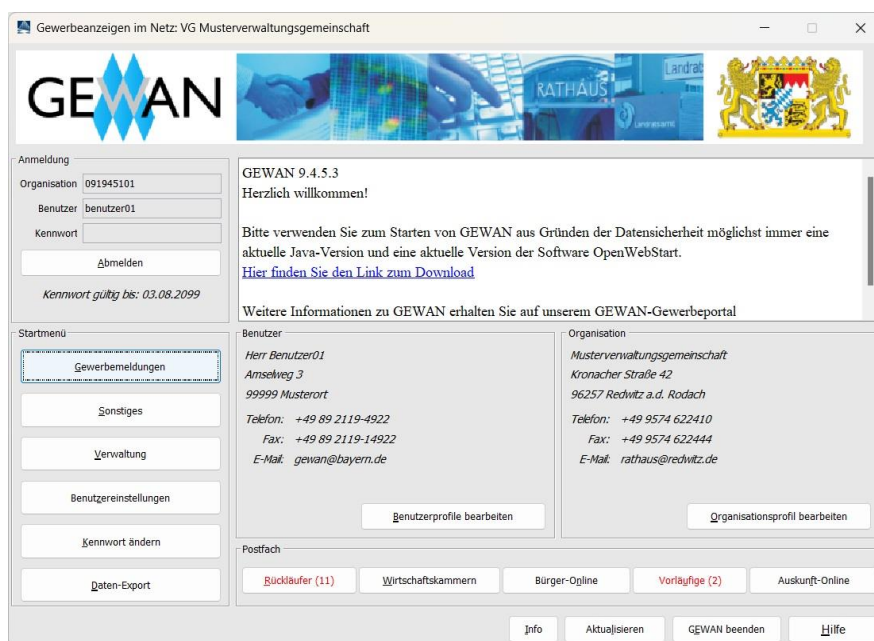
Gewerbeanzeigen im Netz: VG Musterverwaltungsgemeinschaft

GEWAN

RATHAUS

Landrat

Anmeldung

Organisation 091945101

Benutzer benutzer01

Kennwort

Abmelden

Kennwort gültig bis: 03.08.2099

GEWAN 9.4.5.3
Herzlich willkommen!

Bitte verwenden Sie zum Starten von GEWAN aus Gründen der Datensicherheit möglichst immer eine aktuelle Java-Version und eine aktuelle Version der Software OpenWebStart.
Hier finden Sie den Link zum Download

Weitere Informationen zu GEWAN erhalten Sie auf unserem GEWAN-Gewerbeportal

Startmenü

Gewerbemeldungen

Sonstiges

Verwaltung

Benutzereinstellungen

Kennwort ändern

Daten-Export

Benutzer

Herr Benutzer01
Amselweg 3
99999 Musterort

Telefon: +49 89 2119-4922
Fax: +49 89 2119-14922
E-Mail: gewan@bayern.de

Benutzerprofile bearbeiten

Organisation

Musterverwaltungsgemeinschaft
Kronacher Straße 42
96257 Redwitz a.d. Rodach

Telefon: +49 9574 622410
Fax: +49 9574 622444
E-Mail: rathaus@redwitz.de

Organisationsprofil bearbeiten

Postfach

Rückläufer (11)

Wirtschaftskammern

Bürger-Online

Vorläufige (2)

Auskunft-Online

Info

Aktualisieren

GEWAN beenden

Hilfe